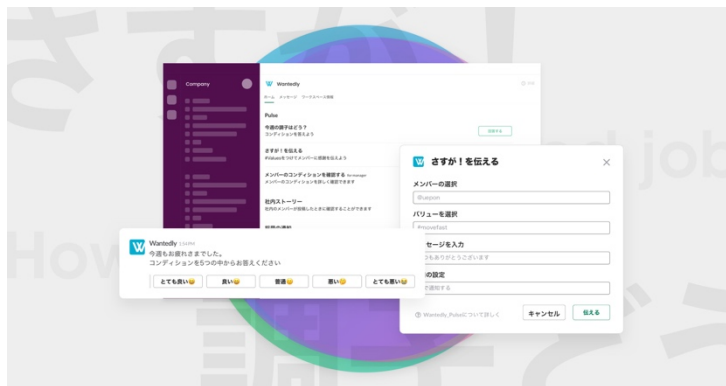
Company

Wantedly

ホーム　メッセージ　ワークスペース情報

Pulse

今週の調子はどう?
コンディションを答えよう

回答する

さすが！を伝える
#Valuesをつけてメンバーに感謝を伝えよう

メンバーのコンディションを確認する for manager
メンバーのコンディションを詳しく確認できます

社内ストーリー
社内のメンバーが投稿したときに確認することができます

Wantedly 1:44 PM
今週もお疲れさまでした。
コンディションを5つの中からお答えください

とても良い　良い　普通　悪い　とても悪い

さすが！を伝える

メンバーの選択
@wpon

バリューを選択
#movefast

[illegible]セージを入力
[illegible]もありがとうございます

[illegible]の設定
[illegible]で通知する

Wantedly Pulseについて詳しく

キャンセル　伝える

さすが
How
job